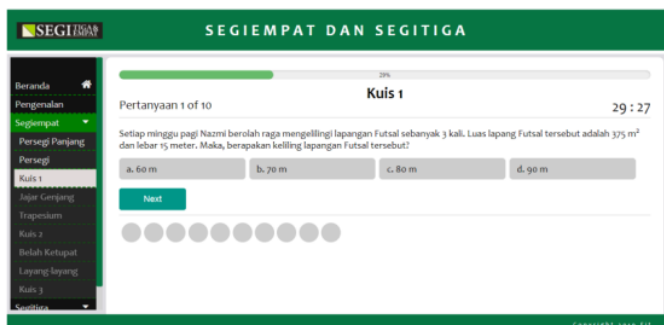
SEGI TIGA EMPAT

SEGIEMPAT DAN SEGITIGA

Beranda
Pengenalan
Segiempat
Persegi Panjang
Persegi
Kuis 1
Jajar Genjang
Trapesium
Kuis 2
Belah Ketupat
Layang-layang
Kuis 3
Segitiga

20%

Kuis 1

Pertanyaan 1 of 10

29 : 27

Setiap minggu pagi Nazmi berolah raga mengelilingi lapangan Futsal sebanyak 3 kali. Luas lapang Futsal tersebut adalah 375 $m^2$ dan lebar 15 meter. Maka, berapakan keliling lapangan Futsal tersebut?

a. 60 m
b. 70 m
c. 80 m
d. 90 m

Next

Copyright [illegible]